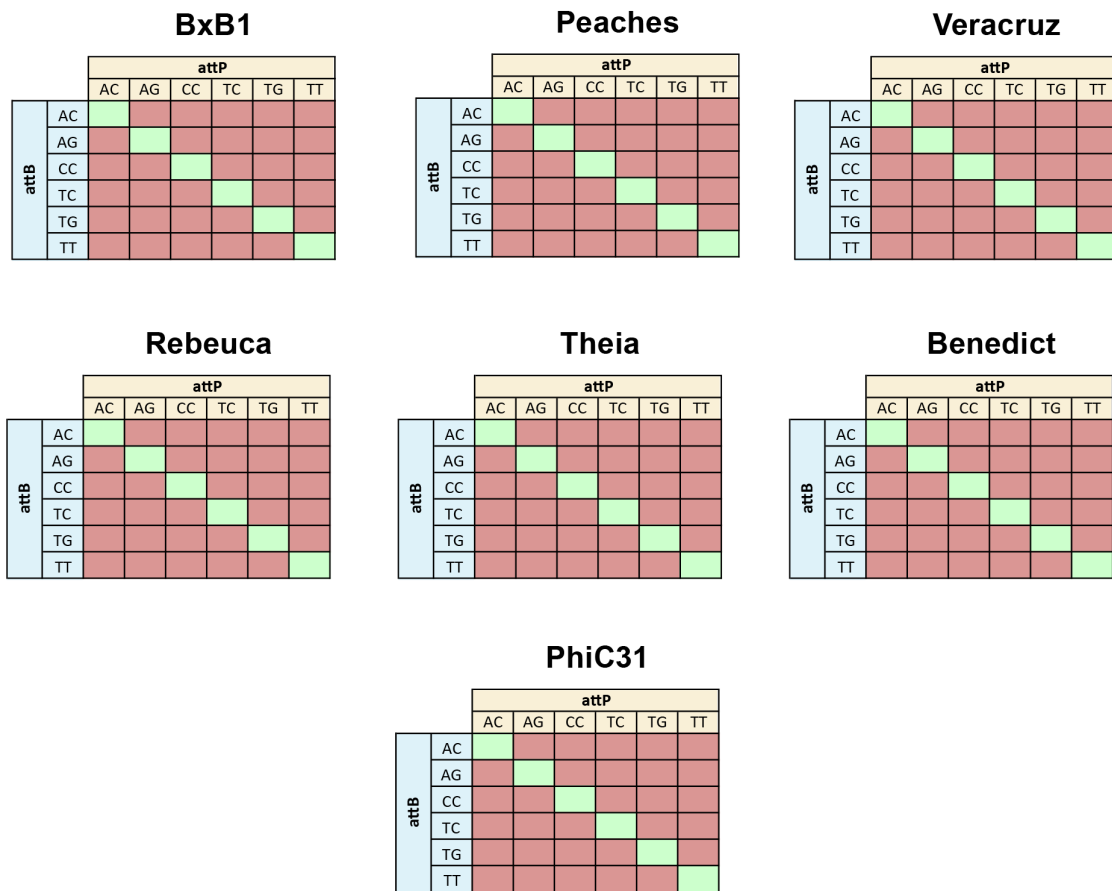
BxB1

| attB \ attP | AC | AG | CC | TC | TG | TT |
|---|---|---|---|---|---|---|
| AC | | | | | | |
| AG | | | | | | |
| CC | | | | | | |
| TC | | | | | | |
| TG | | | | | | |
| TT | | | | | | |

Peaches

| attB \ attP | AC | AG | CC | TC | TG | TT |
|---|---|---|---|---|---|---|
| AC | | | | | | |
| AG | | | | | | |
| CC | | | | | | |
| TC | | | | | | |
| TG | | | | | | |
| TT | | | | | | |

Veracruz

| attB \ attP | AC | AG | CC | TC | TG | TT |
|---|---|---|---|---|---|---|
| AC | | | | | | |
| AG | | | | | | |
| CC | | | | | | |
| TC | | | | | | |
| TG | | | | | | |
| TT | | | | | | |

Rebeuca

| attB \ attP | AC | AG | CC | TC | TG | TT |
|---|---|---|---|---|---|---|
| AC | | | | | | |
| AG | | | | | | |
| CC | | | | | | |
| TC | | | | | | |
| TG | | | | | | |
| TT | | | | | | |

Theia

| attB \ attP | AC | AG | CC | TC | TG | TT |
|---|---|---|---|---|---|---|
| AC | | | | | | |
| AG | | | | | | |
| CC | | | | | | |
| TC | | | | | | |
| TG | | | | | | |
| TT | | | | | | |

Benedict

| attB \ attP | AC | AG | CC | TC | TG | TT |
|---|---|---|---|---|---|---|
| AC | | | | | | |
| AG | | | | | | |
| CC | | | | | | |
| TC | | | | | | |
| TG | | | | | | |
| TT | | | | | | |

PhiC31

| attB \ attP | AC | AG | CC | TC | TG | TT |
|---|---|---|---|---|---|---|
| AC | | | | | | |
| AG | | | | | | |
| CC | | | | | | |
| TC | | | | | | |
| TG | | | | | | |
| TT | | | | | | |